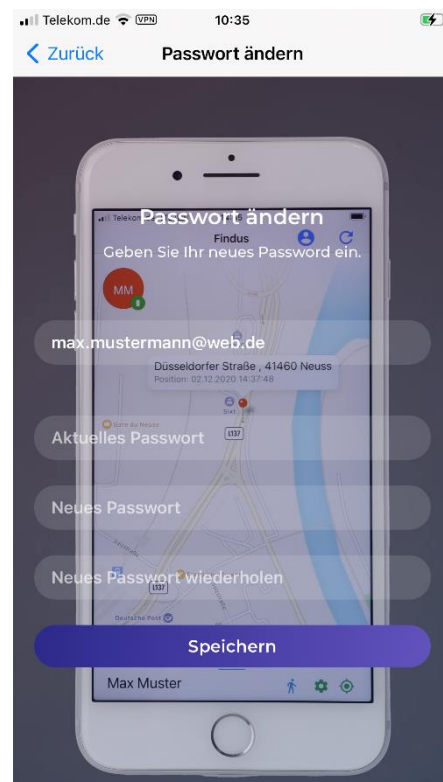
Telekom.de VPN 10:35

Zurück Passwort ändern

Telekom

Passwort ändern

Findus

Geben Sie Ihr neues Password ein.

MM

max.mustermann@web.de

Düsseldorfer Straße , 41460 Neuss
Position: 02.12.2020 14:37:48

Aktuelles Passwort

L137

Neues Passwort

Neues Passwort wiederholen

L137

Deutsche Post

Speichern

Max Muster